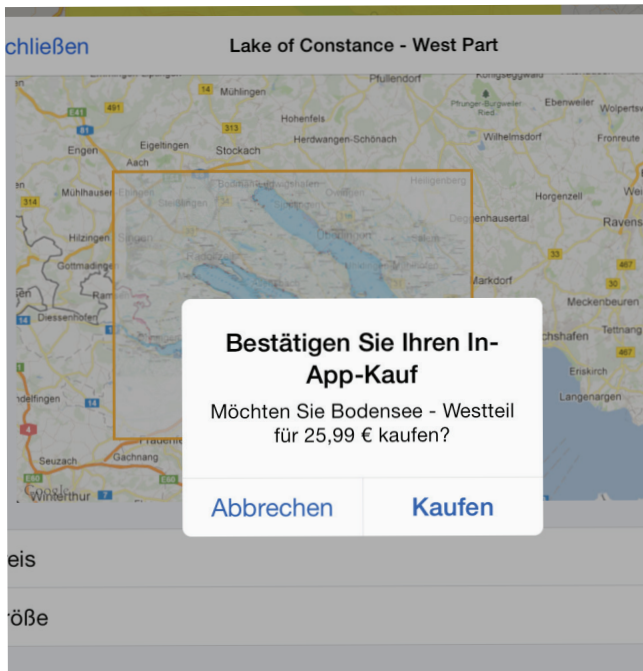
chließen

Lake of Constance - West Part

Pfullendorf

Mühlingen

491

Hohenfels

Ebenweiler

Wolpertsw

E41

313

Herdwangen-Schönach

Wilhelmsdorf

Fronreute

Engen

Eigeltingen

Stockach

Aach

Mühlhausen

Heiligenberg

Horgenzell

314

enhausertal

Ravens

Hilzingen

Gottmadingen

33

Markdorf

Ram

Diessenhofen

Meckenbeuren

chshafen

Tettnang

467

delfingen

14

Eriskirch

Langenargen

4

Seuzach

Gachnang

Winterthur

Bestätigen Sie Ihren In-App-Kauf

Möchten Sie Bodensee - Westteil für 25,99 € kaufen?

Abbrechen

Kaufen

eis

öße